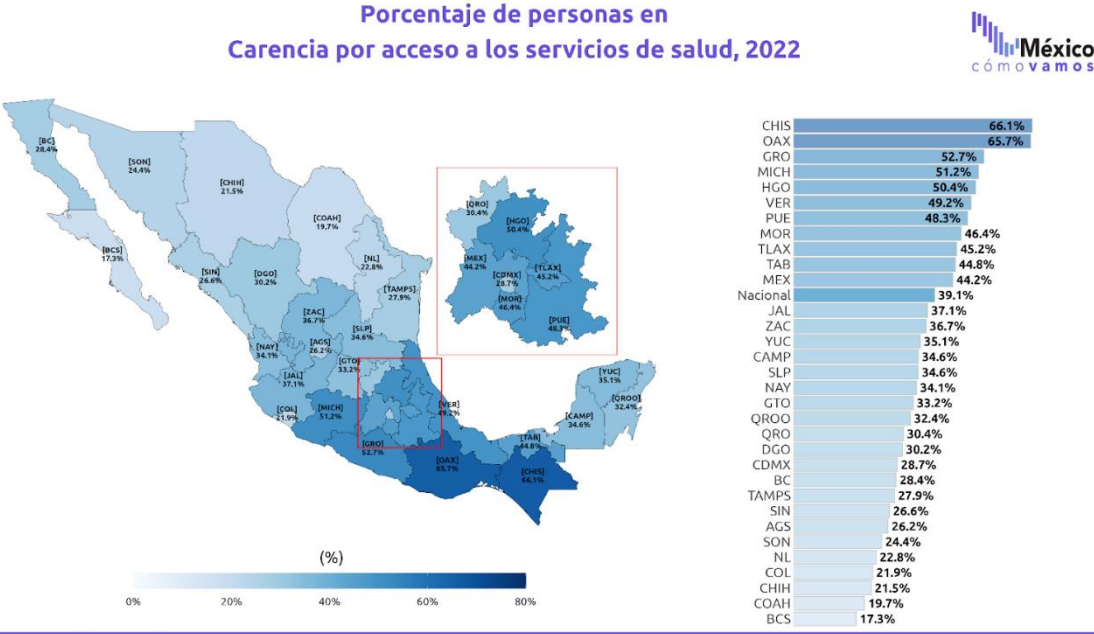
Porcentaje de personas en
Carencia por acceso a los servicios de salud, 2022

México cómovamos

[BC] 28.4%
[SON] 24.4%
[CHIH] 21.5%
[COAH] 19.7%
[BCS] 17.3%
[NL] 22.8%
[SIN] 26.6%
[DGO] 30.2%
[TAMPS] 27.9%
[ZAC] 36.7%
[SLP] 34.6%
[NAY] 34.1%
[AGS] 26.2%
[GTO] 33.2%
[JAL] 37.1%
[COL] 21.9%
[MICH] 51.2%
[VER] 49.2%
[GRO] 52.7%
[OAX] 65.7%
[CHIS] 66.1%
[TAB] 44.8%
[CAMP] 34.6%
[YUC] 35.1%
[QROO] 32.4%
[QRO] 30.4%
[HGO] 50.4%
[MEX] 44.2%
[CDMX] 28.7%
[TLAX] 45.2%
[MOR] 46.4%
[PUE] 48.3%

(%)
0% 20% 40% 60% 80%

| | |
|---|---|
| CHIS | 66.1% |
| OAX | 65.7% |
| GRO | 52.7% |
| MICH | 51.2% |
| HGO | 50.4% |
| VER | 49.2% |
| PUE | 48.3% |
| MOR | 46.4% |
| TLAX | 45.2% |
| TAB | 44.8% |
| MEX | 44.2% |
| Nacional | 39.1% |
| JAL | 37.1% |
| ZAC | 36.7% |
| YUC | 35.1% |
| CAMP | 34.6% |
| SLP | 34.6% |
| NAY | 34.1% |
| GTO | 33.2% |
| QROO | 32.4% |
| QRO | 30.4% |
| DGO | 30.2% |
| CDMX | 28.7% |
| BC | 28.4% |
| TAMPS | 27.9% |
| SIN | 26.6% |
| AGS | 26.2% |
| SON | 24.4% |
| NL | 22.8% |
| COL | 21.9% |
| CHIH | 21.5% |
| COAH | 19.7% |
| BCS | 17.3% |